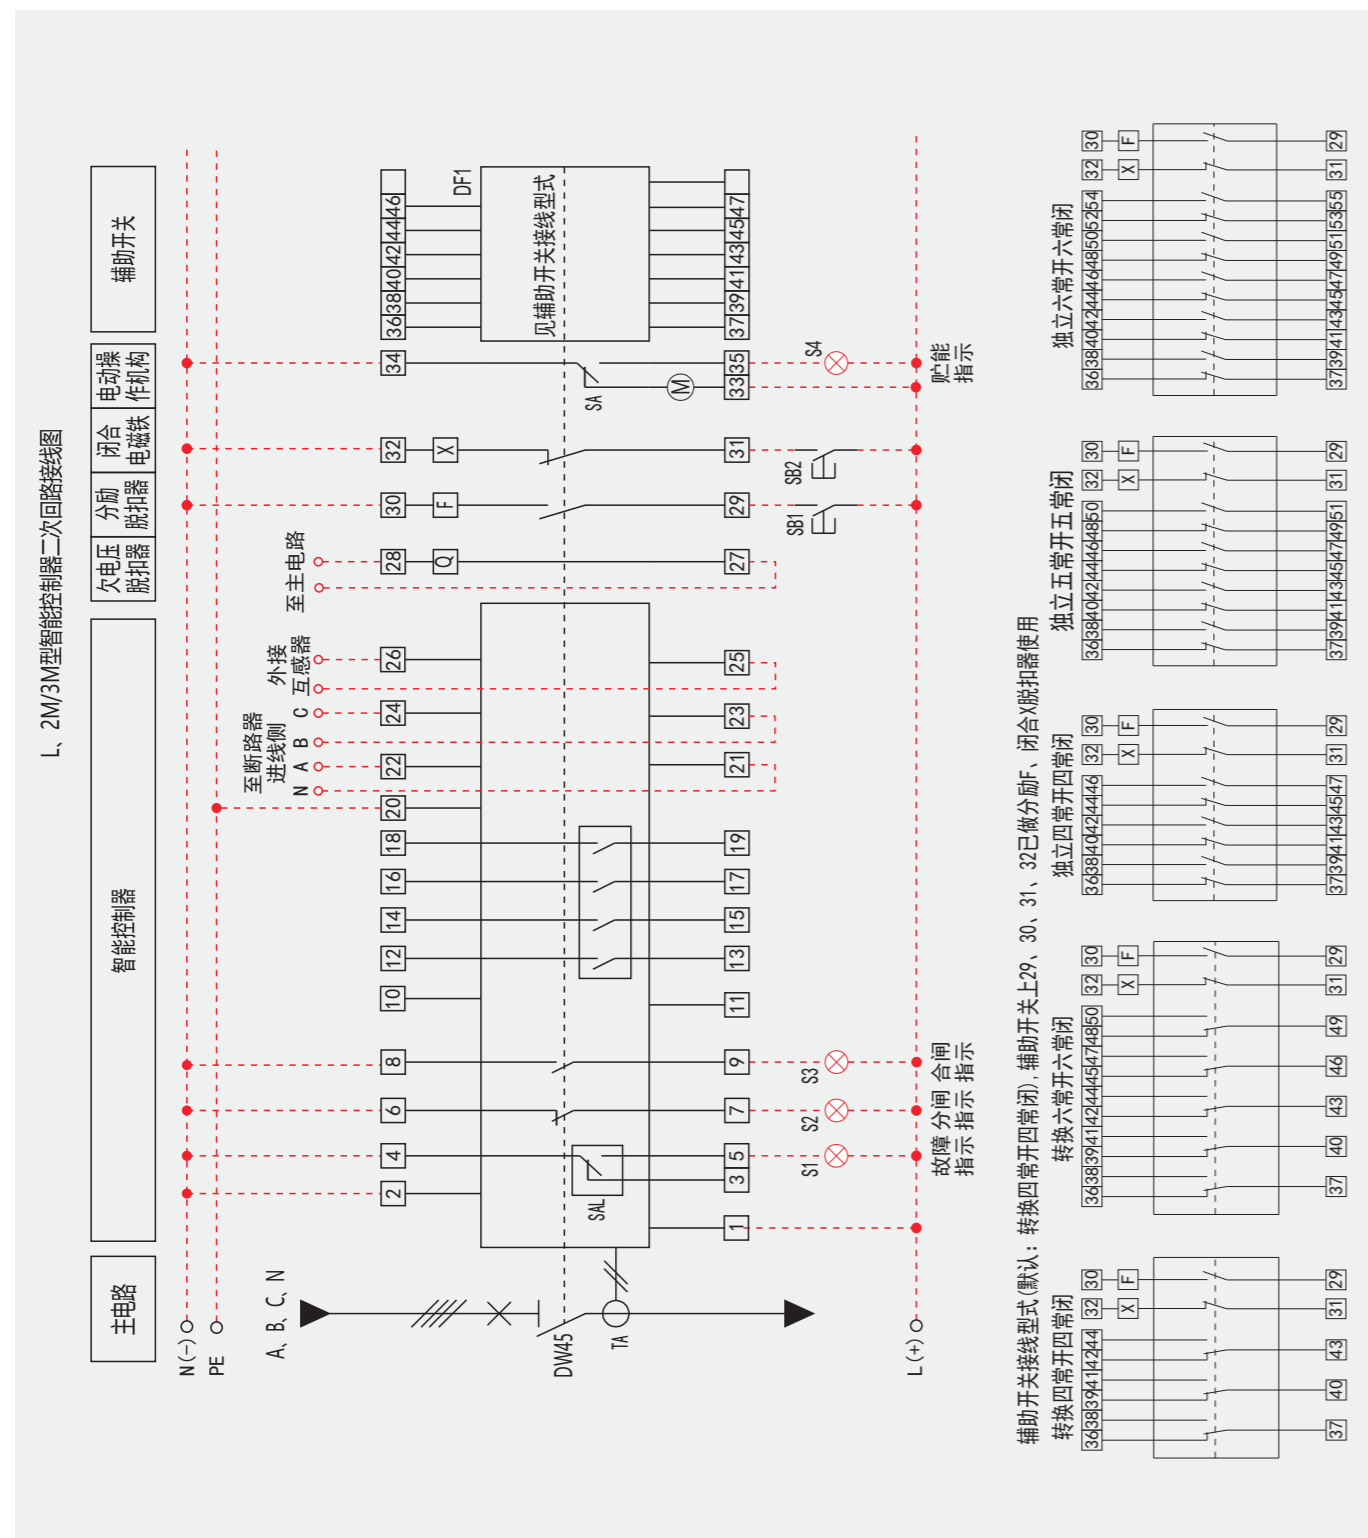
L、2M/3M型智能控制器二次回路接线图

主电路

智能控制器

欠电压脱扣器

分励脱扣器

闭合电磁铁

电动操作机构

辅助开关

N(-)
PE
A、B、C、N
DW45
TA
L(+)

2 4 6 8 10 12 14 16 18 20 22 24 26 28 30 32 34
1 3 5 7 9 11 13 15 17 19 21 23 25 27 29 31 33 35

SAL
S1 S2 S3
故障指示 分闸指示 合闸指示

N A B C
至断路器进线侧

外接互感器

至主电路

Q F X
SB1 SB2
SA
M
S4
贮能指示

DF1
见辅助开关接线型式

36 38 40 42 44 46
37 39 41 43 45 47

辅助开关接线型式(默认：转换四常开四常闭)，辅助开关上29、30、31、32已做分励F、闭合X脱扣器使用

转换四常开四常闭
36 38 39 41 42 44 32 30
37 40 43 31 29
X F

转换六常开六常闭
36 38 39 41 42 44 45 47 48 50 32 30
37 40 43 46 49 31 29
X F

独立四常开四常闭
36 38 40 42 44 46 32 30
37 39 41 43 45 47 31 29
X F

独立五常开五常闭
36 38 40 42 44 46 48 50 32 30
37 39 41 43 45 47 49 51 31 29
X F

独立六常开六常闭
36 38 40 42 44 46 48 50 52 54 32 30
37 39 41 43 45 47 49 51 53 55 31 29
X F